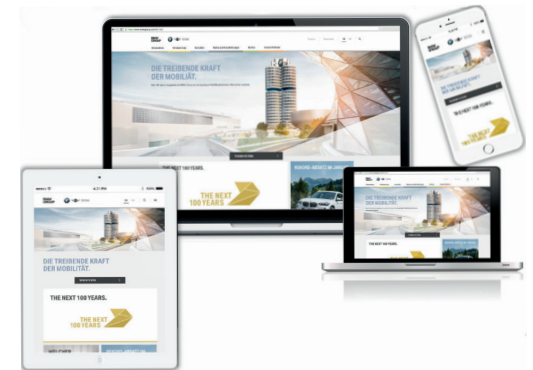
DIE TREIBENDE KRAFT DER MOBILITÄT.

THE NEXT 100 YEARS.

THE NEXT 100 YEARS

DIE TREIBENDE KRAFT DER MOBILITÄT.

THE NEXT 100 YEARS.

THE NEXT 100 YEARS

DIE TREIBENDE KRAFT DER MOBILITÄT.

THE NEXT 100 YEARS.

THE NEXT 100 YEARS.